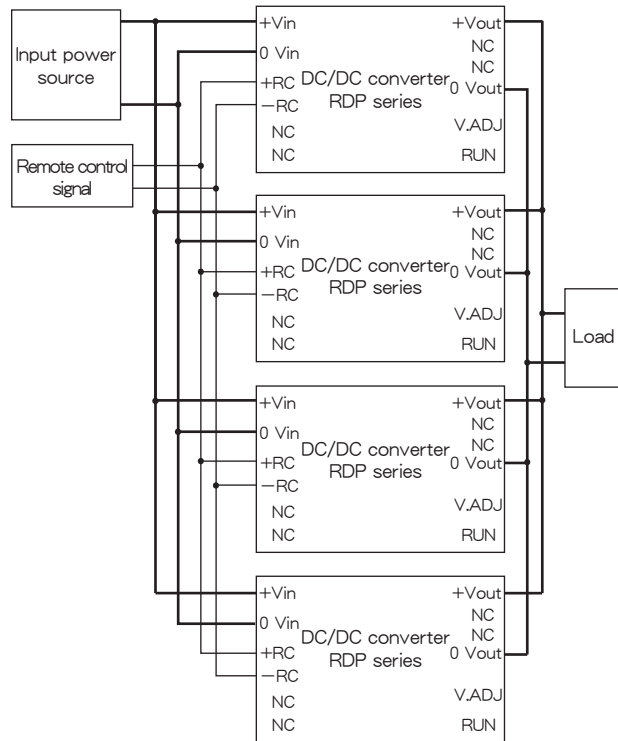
Input power source

Remote control signal

+Vin
0 Vin
+RC
−RC
NC
NC
DC/DC converter
RDP series
+Vout
NC
NC
0 Vout
V.ADJ
RUN

+Vin
0 Vin
+RC
−RC
NC
NC
DC/DC converter
RDP series
+Vout
NC
NC
0 Vout
V.ADJ
RUN

Load

+Vin
0 Vin
+RC
−RC
NC
NC
DC/DC converter
RDP series
+Vout
NC
NC
0 Vout
V.ADJ
RUN

+Vin
0 Vin
+RC
−RC
NC
NC
DC/DC converter
RDP series
+Vout
NC
NC
0 Vout
V.ADJ
RUN